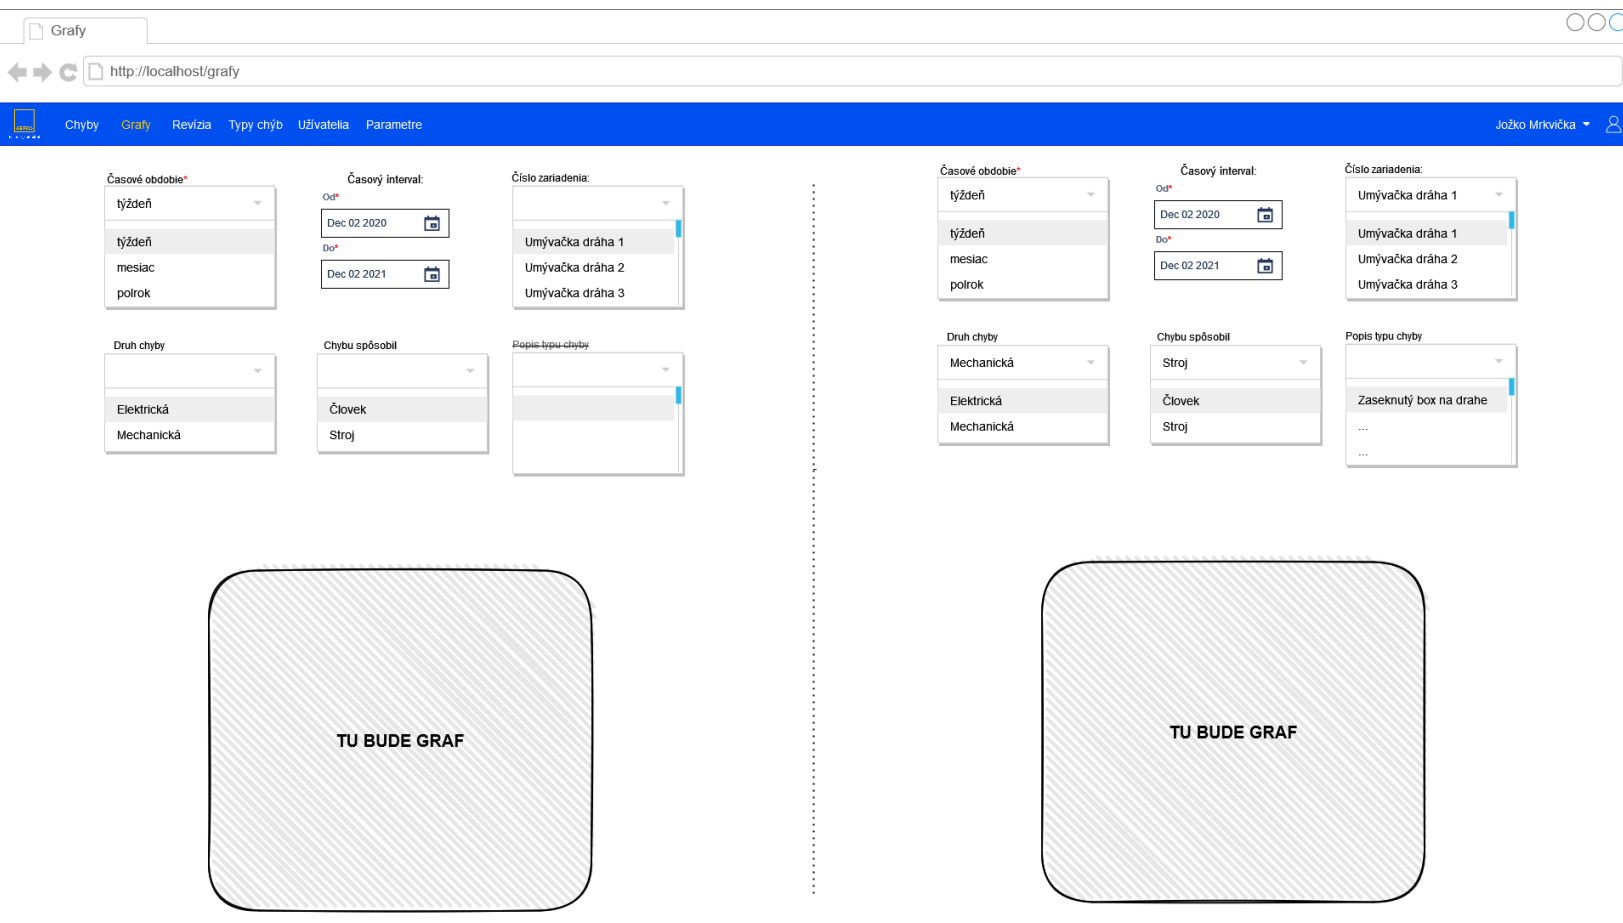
Grafy

http://localhost/grafy

Chyby Grafy Revízia Typy chýb Užívatelia Parametre

Jožko Mrkvička

Časové obdobie*
týždeň
týždeň
mesiac
polrok

Časový interval:
Od*
Dec 02 2020
Do*
Dec 02 2021

Číslo zariadenia:
Umývačka dráha 1
Umývačka dráha 2
Umývačka dráha 3

Druh chyby
Elektrická
Mechanická

Chybu spôsobil
Človek
Stroj

Popis typu chyby

TU BUDE GRAF

Časové obdobie*
týždeň
týždeň
mesiac
polrok

Časový interval:
Od*
Dec 02 2020
Do*
Dec 02 2021

Číslo zariadenia:
Umývačka dráha 1
Umývačka dráha 1
Umývačka dráha 2
Umývačka dráha 3

Druh chyby
Mechanická
Elektrická
Mechanická

Chybu spôsobil
Stroj
Človek
Stroj

Popis typu chyby
Zaseknutý box na drahe
...
...

TU BUDE GRAF